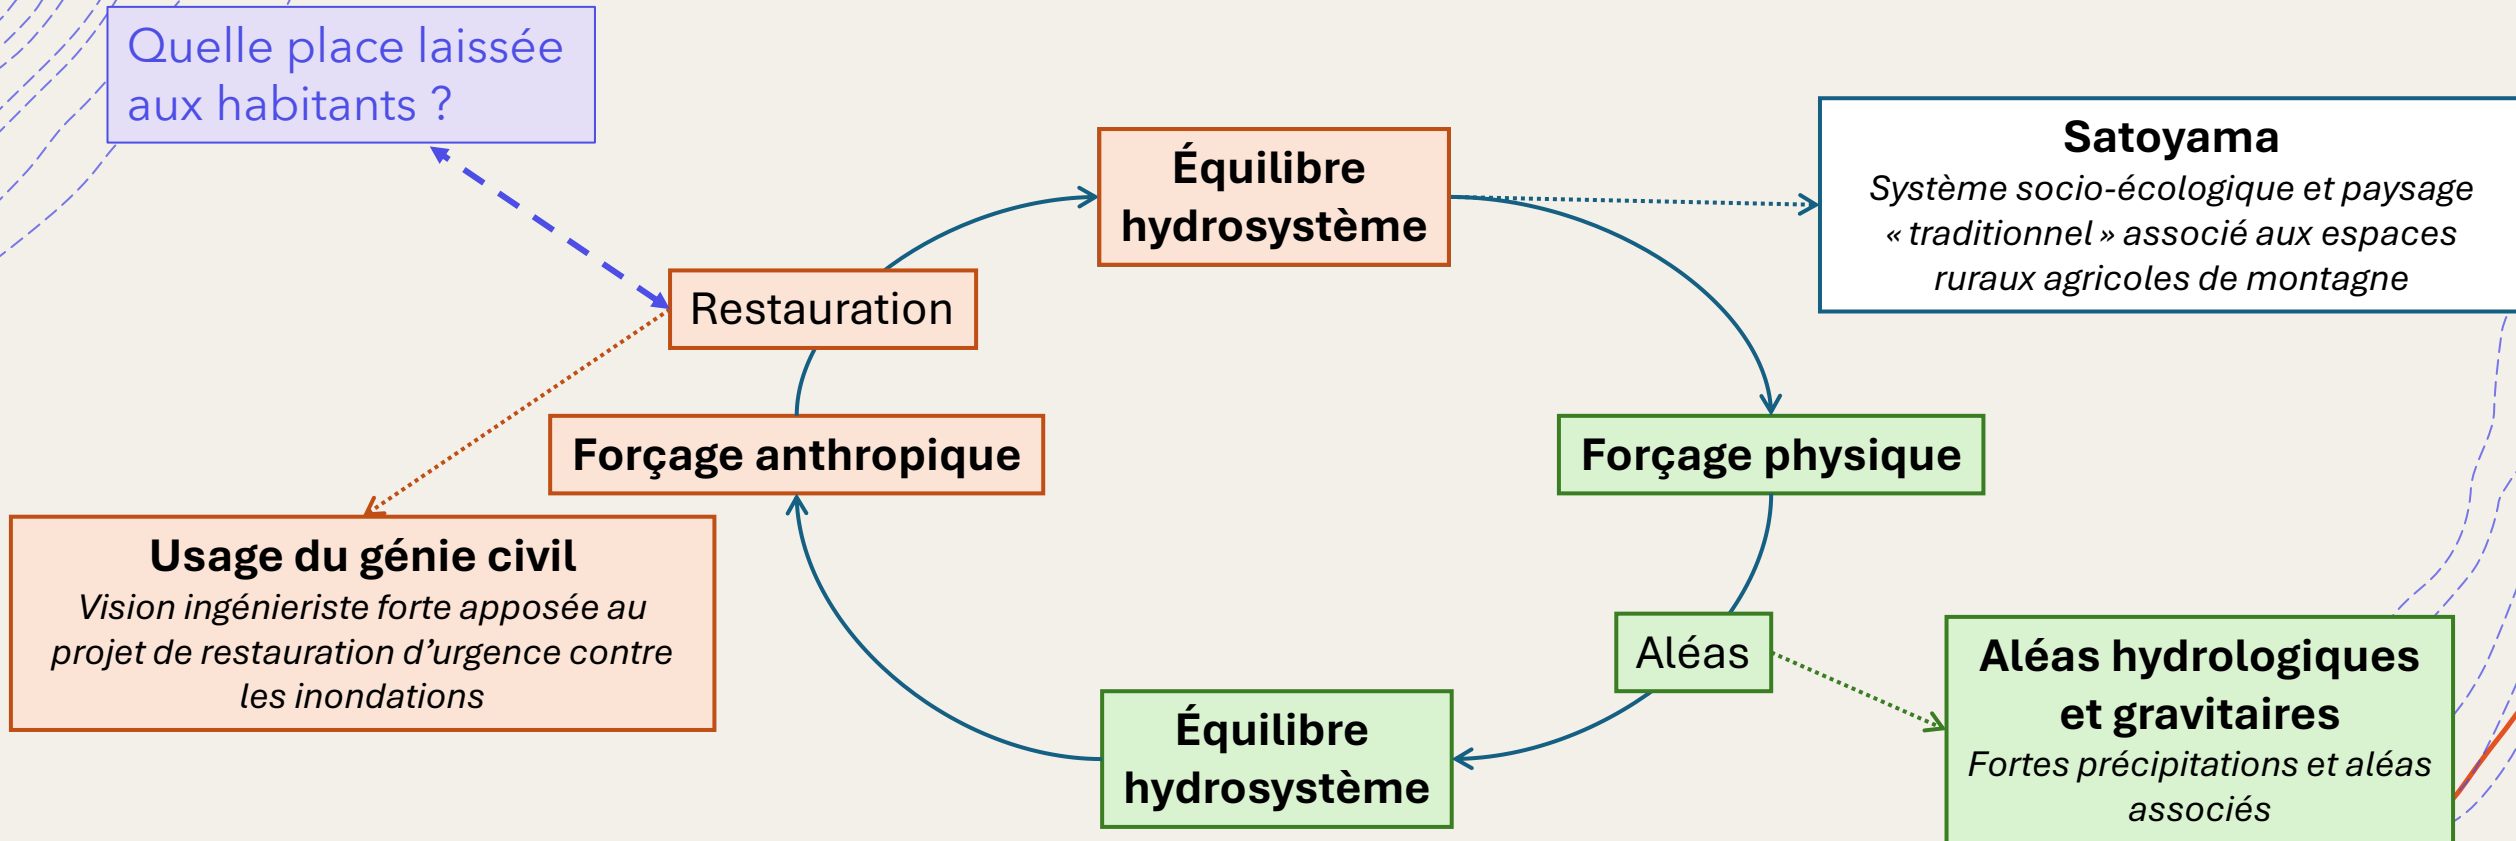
Quelle place laissée aux habitants ?

Équilibre hydrosystème

Satoyama
Système socio-écologique et paysage « traditionnel » associé aux espaces ruraux agricoles de montagne

Restauration

Forçage anthropique

Forçage physique

Usage du génie civil
Vision ingénieriste forte apposée au projet de restauration d'urgence contre les inondations

Aléas

Aléas hydrologiques et gravitaires
Fortes précipitations et aléas associés

Équilibre hydrosystème